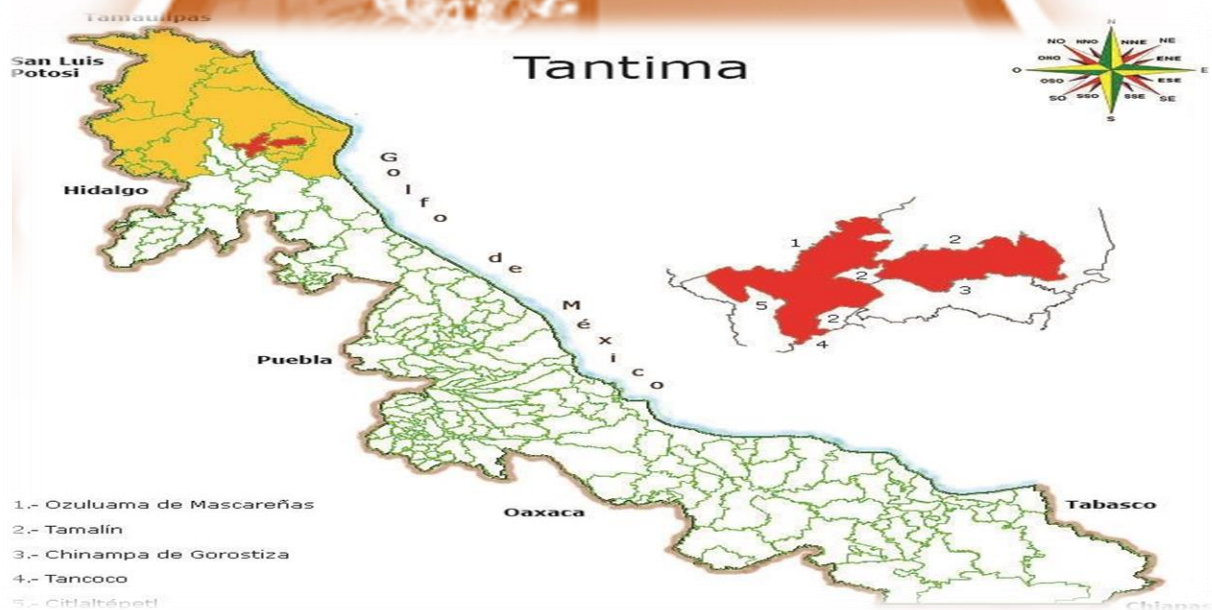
Tamaulipas

Tantima

San Luis Potosi

Hidalgo

Puebla

Oaxaca

Tabasco

Chiapas

Golfo de México

N
NNO NNE
NO NE
ONO ENE
O E
OSO ESE
SO SE
SSO SSE
S

1
2
2
3
5
2
4

1.- Ozuluama de Mascareñas
2.- Tamalín
3.- Chinampa de Gorostiza
4.- Tancoco
5.- Citlaltépetl